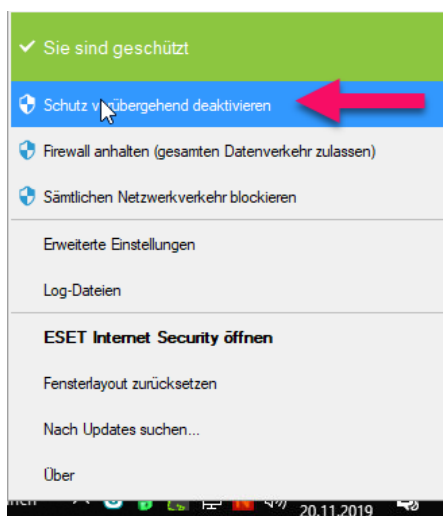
✔ Sie sind geschützt

Schutz vorübergehend deaktivieren

Firewall anhalten (gesamten Datenverkehr zulassen)

Sämtlichen Netzwerkverkehr blockieren

Erweiterte Einstellungen

Log-Dateien

ESET Internet Security öffnen

Fensterlayout zurücksetzen

Nach Updates suchen...

Über

20.11.2019